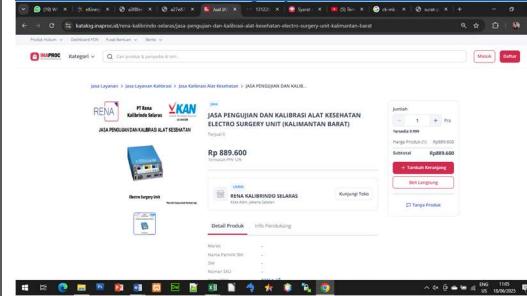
(19) W | eKine | aWBin | a27eil | Jual Ji | 12123 | Syarat | (5) Te | cb-mk | surat

katalog.inaproc.id/rena-kalibrindo-selaras/jasa-pengujian-dan-kalibrasi-alat-kesehatan-electro-surgery-unit-kalimantan-barat

Produk Hukum | Dashboard PDN | Pusat Bantuan | Berita

INAPROC Kategori Cari produk & penyedia di sini...

Masuk Daftar

Jasa Layanan > Jasa Layanan Kalibrasi > Kalibrasi Alat Kesehatan > JASA PENGUJIAN DAN KALIB...

RENA PT Rena Kalibrindo Selaras KAN

JASA PENGUJIAN DAN KALIBRASI ALAT KESEHATAN

Electro Surgery Unit

Jasa

JASA PENGUJIAN DAN KALIBRASI ALAT KESEHATAN ELECTRO SURGERY UNIT (KALIMANTAN BARAT)

Terjual 0

Rp 889.600
Termasuk PPN 12%

UMKK
RENA KALIBRINDO SELARAS
Kota Adm. Jakarta Selatan

Kunjungi Toko

Detail Produk | Info Pendukung

Merek
Nama Pemilik SNI
SNI
Nomor SKU

Jumlah
- 1 + Pcs
Tersedia 9.999

Harga Produk (1) Rp889.600
Subtotal Rp889.600

+ Tambah Keranjang
Beli Langsung
Tanya Produk

ENG US 11:05 10/06/2025